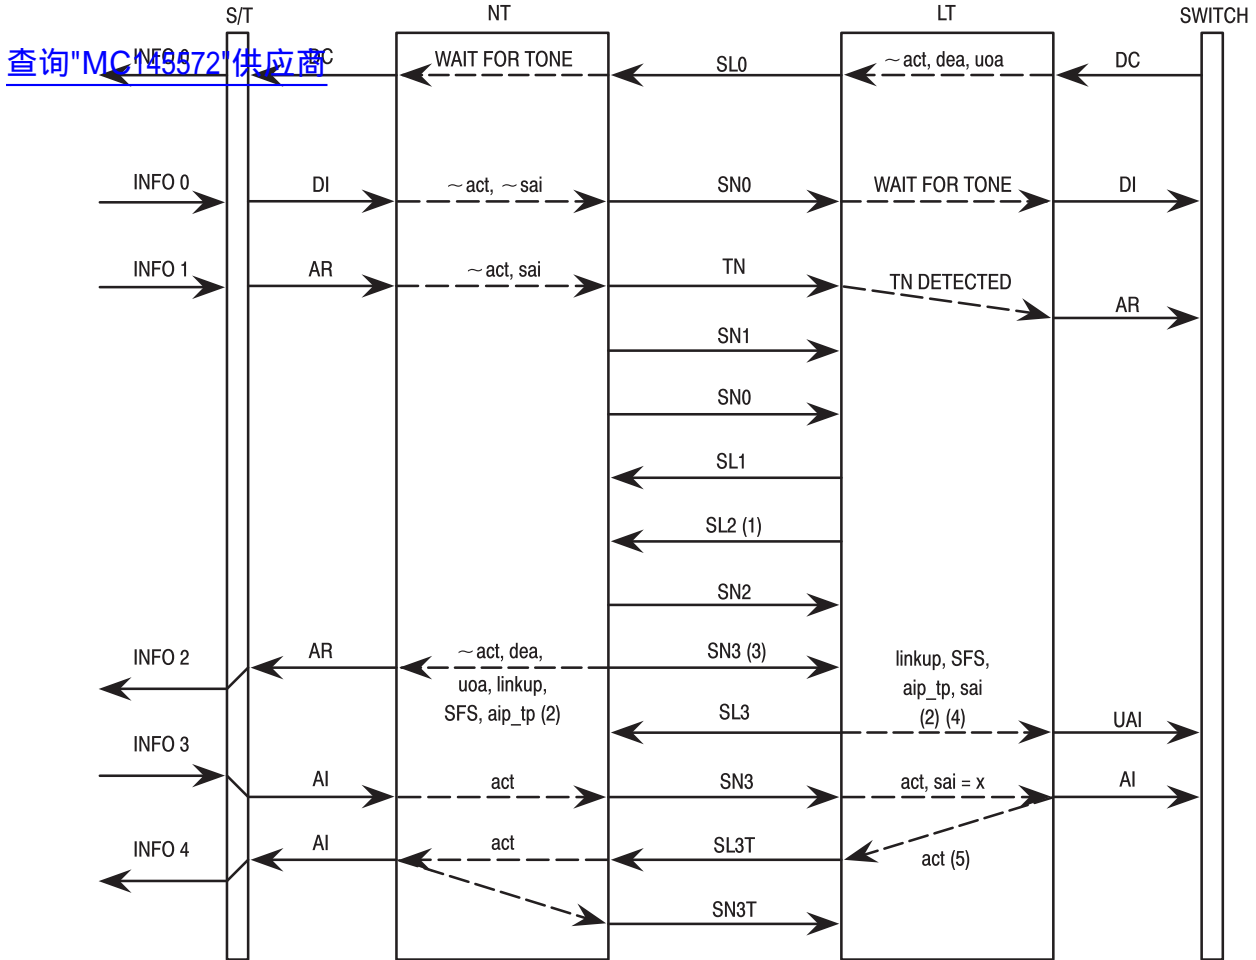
S/T NT LT SWITCH

查询"MC145572"供应商

INFO 0 DC WAIT FOR TONE SL0 ~act, dea, uoa DC

INFO 0 DI ~act, ~sai SN0 WAIT FOR TONE DI

INFO 1 AR ~act, sai TN TN DETECTED AR

SN1

SN0

SL1

SL2 (1)

SN2

INFO 2 AR ~act, dea, uoa, linkup, SFS, aip_tp (2) SN3 (3) linkup, SFS, aip_tp, sai (2) (4)

SL3 UAI

INFO 3 AI act SN3 act, sai = x AI

INFO 4 AI act SL3T act (5)

SN3T